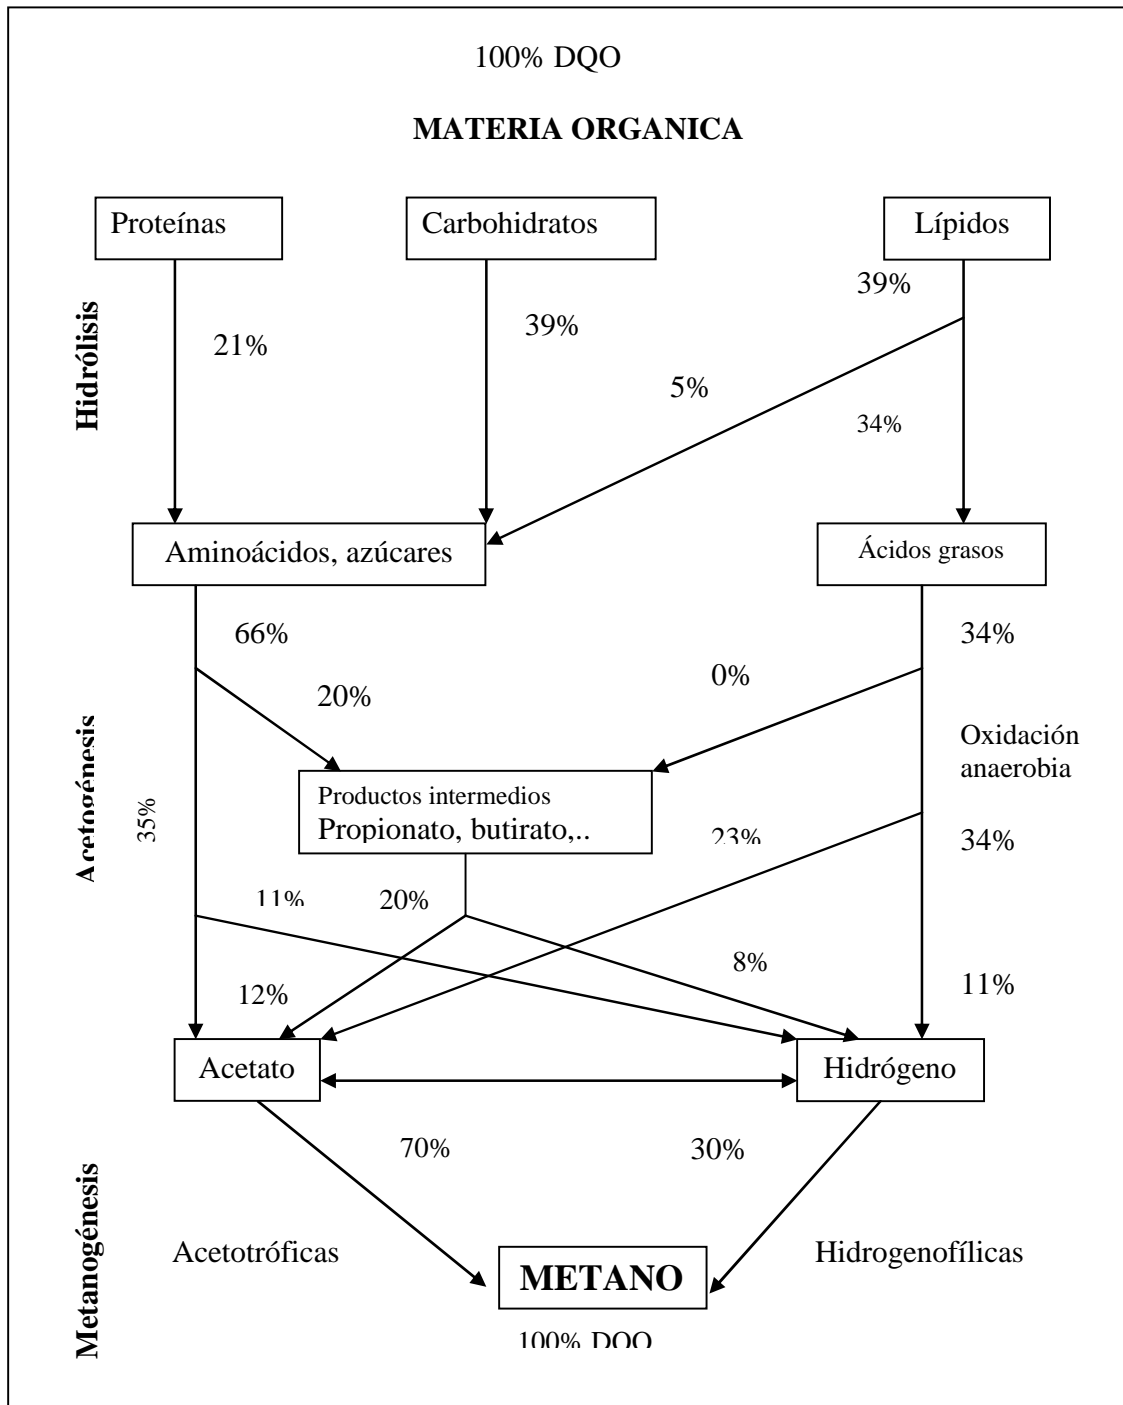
100% DQO

**MATERIA ORGANICA**

Proteínas

Carbohidratos

Lípidos

Hidrólisis

21%

39%

39%

5%

34%

Aminoácidos, azúcares

Ácidos grasos

66%

20%

0%

34%

Acetogénesis

35%

Oxidación anaerobia

Productos intermedios
Propionato, butirato,..

23%

34%

11%

20%

8%

12%

11%

Acetato

Hidrógeno

70%

30%

Metanogénesis

Acetotróficas

**METANO**

Hidrogenofílicas

100% DQO